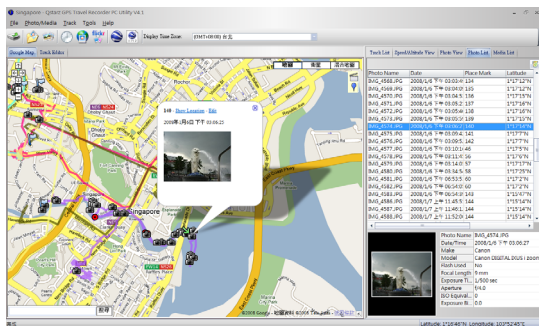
Singapore - Qstarz GPS Travel Recorder PC Utility V4.1

File Photo/Media Track Tools Help

Display Time Zone (GMT+08:00) 台北

Google Map Track Editor

地圖 衛星 混合地圖

Singapore

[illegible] - Save Location - Edit

2008年1月6日 下午 03:06:25

©2008 Google - 地圖資料 ©2008 Tele Atlas - 使用條款

Track List Speed/Altitude View Photo View Photo List Media List

| Photo Name | Date | Place Mark | Latitude |
|---|---|---|---|
| IMG_4568.JPG | 2008/1/6 下午 03:03:47 | 134 | 1°17'12"N |
| IMG_4569.JPG | 2008/1/6 下午 03:04:15 | 135 | 1°17'12"N |
| IMG_4570.JPG | 2008/1/6 下午 03:04:31 | 136 | 1°17'15"N |
| IMG_4571.JPG | 2008/1/6 下午 03:05:27 | 137 | 1°17'16"N |
| IMG_4572.JPG | 2008/1/6 下午 03:05:48 | 138 | 1°17'15"N |
| IMG_4573.JPG | 2008/1/6 下午 03:05:55 | 139 | 1°17'15"N |
| IMG_4574.JPG | 2008/1/6 下午 03:06:25 | 140 | 1°17'14"N |
| IMG_4575.JPG | 2008/1/6 下午 03:09:41 | 141 | 1°17'6"N |
| IMG_4576.JPG | 2008/1/6 下午 03:09:52 | 142 | 1°17'7"N |
| IMG_4577.JPG | 2008/1/6 下午 03:10:16 | 46 | 1°17'7"N |
| IMG_4578.JPG | 2008/1/6 下午 03:11:45 | 56 | 1°17'6"N |
| IMG_4579.JPG | 2008/1/6 下午 03:13:06 | 56 | 1°17'6"N |
| IMG_4580.JPG | 2008/1/6 下午 03:34:52 | 58 | 1°17'25"N |
| IMG_4581.JPG | 2008/1/6 下午 06:53:54 | 60 | 1°17'2"N |
| IMG_4582.JPG | 2008/1/6 下午 06:54:05 | 60 | 1°17'2"N |
| IMG_4583.JPG | 2008/1/6 下午 11:46:32 | 144 | 1°17'0"N |
| IMG_4584.JPG | 2008/1/7 上午 11:49:51 | 144 | 1°17'7"N |
| IMG_4585.JPG | 2008/1/7 上午 11:51:35 | 144 | 1°17'4"N |
| IMG_4586.JPG | 2008/1/7 上午 11:52:04 | 144 | 1°17'5"N |

| | |
|---|---|
| Photo Name | IMG_4574.JPG |
| Date/Time | 2008/1/6 下午 03:06:27 |
| Make | Canon |
| Model | Canon DIGITAL IXUS i zoom |
| Flash used | No |
| Focal Length | 6 mm |
| Exposure Ti... | 1/500 sec |
| Aperture | f/4.0 |
| ISO Equival... | 0 |
| Exposure Bi... | 0 |

取得

Latitude: 1°15'46"N Longitude: 103°52'45"E